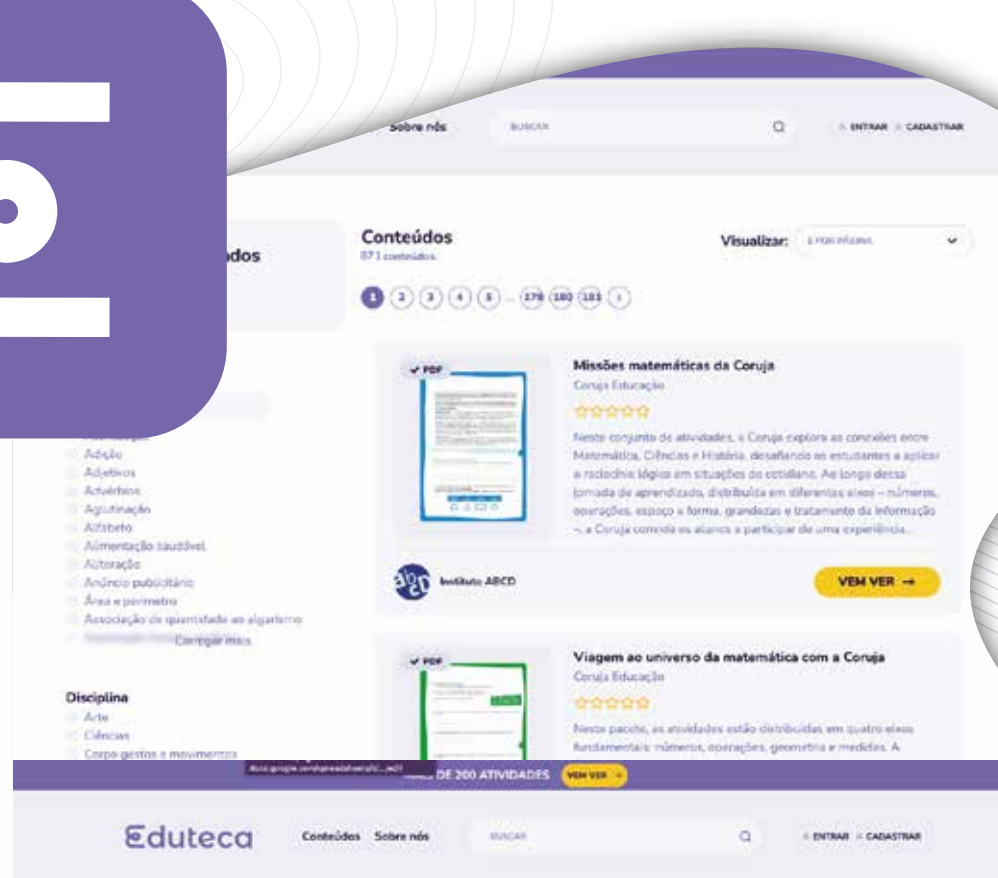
Sobre nós

BUSCAR

ENTRAR CADASTRAR

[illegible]dos

Conteúdos
871 conteúdos

Visualizar: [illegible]

1 2 3 4 5 ... 179 180 181 >

PDF

Missões matemáticas da Coruja
Coruja Educação

Neste conjunto de atividades, a Coruja explora as conexões entre Matemática, Ciências e História, desafiando os estudantes a aplicar o raciocínio lógico em situações do cotidiano. Ao longo dessa jornada de aprendizado, distribuída em diferentes eixos – números, operações, espaço e forma, grandezas e tratamento da informação –, a Coruja convida os alunos a participar de uma experiência...

Instituto ABCD

VEM VER →

Adição
Adjetivos
Advérbios
Aglutinação
Alfabeto
Alimentação saudável
Aliteração
Anúncio publicitário
Área e perímetro
Associação de quantidade ao algarismo
Carregar mais

PDF

Viagem ao universo da matemática com a Coruja
Coruja Educação

Neste pacote, as atividades estão distribuídas em quatro eixos fundamentais: números, operações, geometria e medidas. A

Disciplina
Arte
Ciências
Corpo gestos e movimentos

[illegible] DE 200 ATIVIDADES VEM VER →

Eduteca

Conteúdos Sobre nós

BUSCAR

ENTRAR CADASTRAR